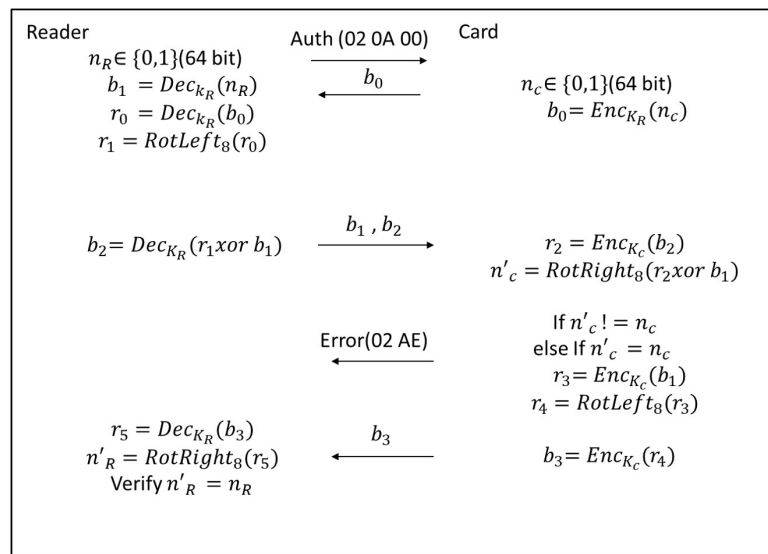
Reader

$n_R \in \{0,1\}$(64 bit)

$b_1 = Dec_{k_R}(n_R)$

$r_0 = Dec_{k_R}(b_0)$

$r_1 = RotLeft_8(r_0)$

Auth (02 0A 00)

$b_0$

Card

$n_c \in \{0,1\}$(64 bit)

$b_0 = Enc_{K_R}(n_c)$

$b_2 = Dec_{K_R}(r_1 xor\ b_1)$

$b_1$ , $b_2$

$r_2 = Enc_{K_c}(b_2)$

$n'_c = RotRight_8(r_2 xor\ b_1)$

Error(02 AE)

If $n'_c\ != n_c$

else If $n'_c = n_c$

$r_3 = Enc_{K_c}(b_1)$

$r_4 = RotLeft_8(r_3)$

$r_5 = Dec_{K_R}(b_3)$

$n'_R = RotRight_8(r_5)$

Verify $n'_R = n_R$

$b_3$

$b_3 = Enc_{K_c}(r_4)$